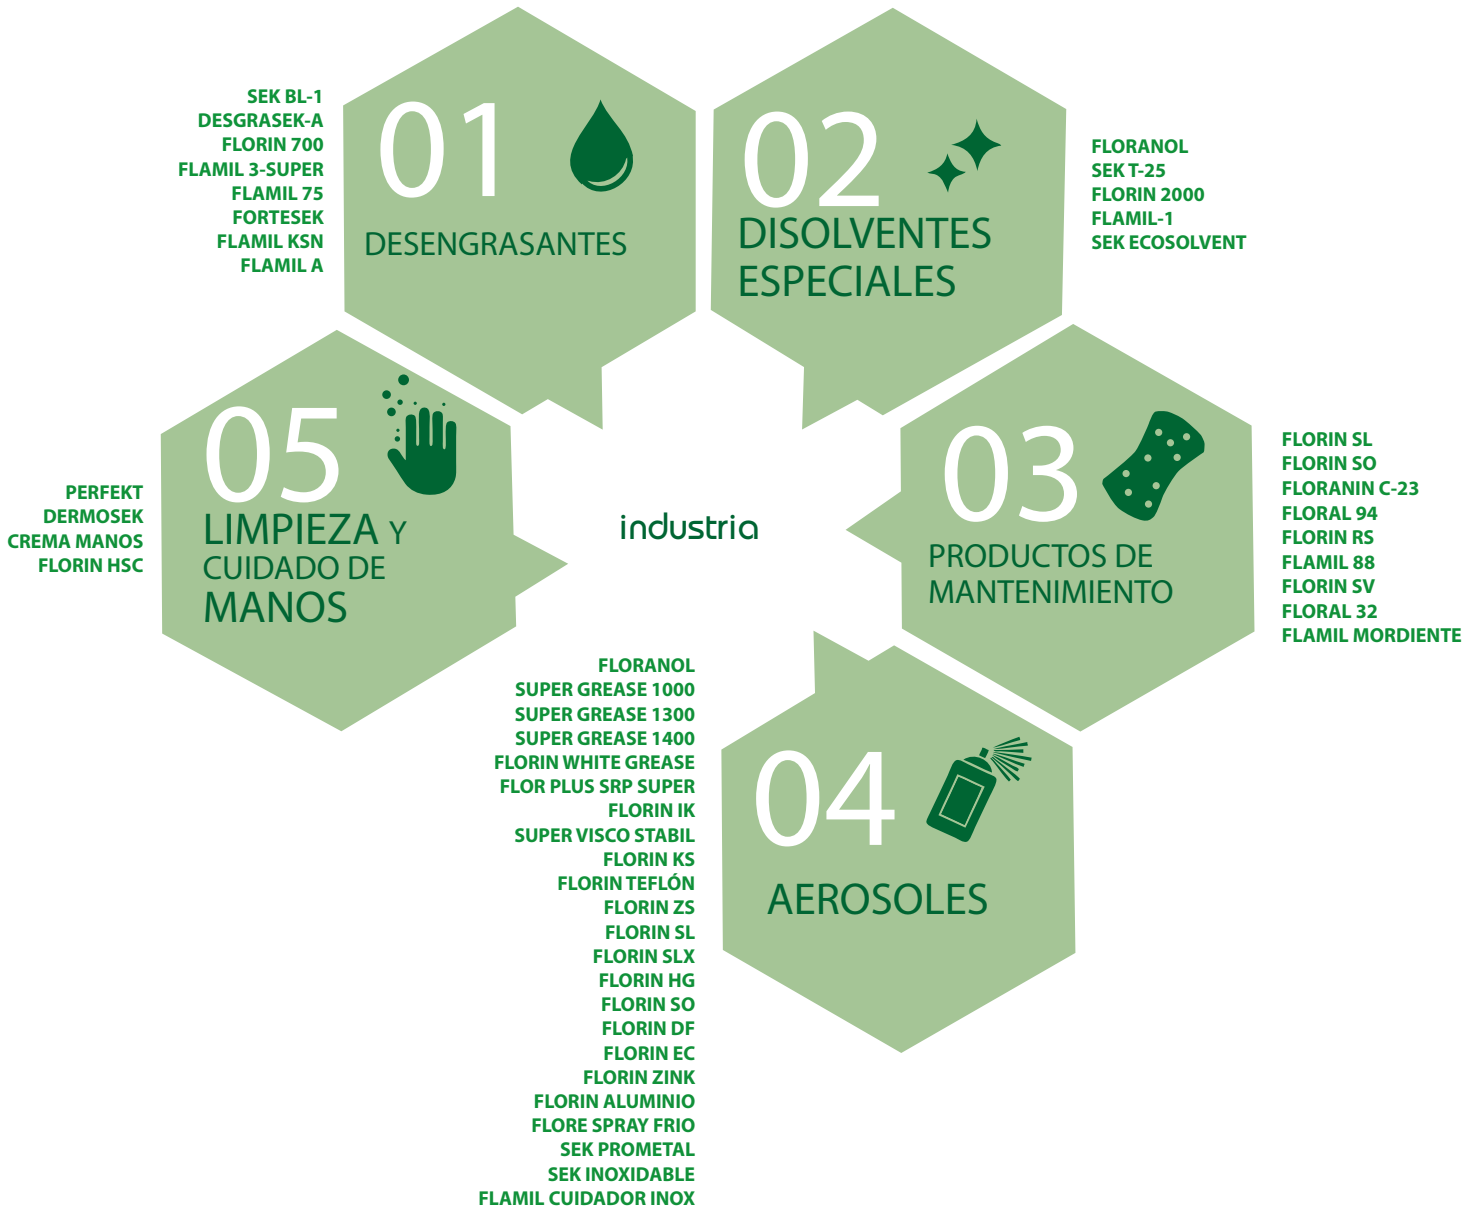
SEK BL-1
DESGRASEK-A
FLORIN 700
FLAMIL 3-SUPER
FLAMIL 75
FORTESEK
FLAMIL KSN
FLAMIL A

01
DESENGRASANTES

02
DISOLVENTES ESPECIALES

FLORANOL
SEK T-25
FLORIN 2000
FLAMIL-1
SEK ECOSOLVENT

PERFEKT
DERMOSEK
CREMA MANOS
FLORIN HSC

05
LIMPIEZA Y CUIDADO DE MANOS

industria

03
PRODUCTOS DE MANTENIMIENTO

FLORIN SL
FLORIN SO
FLORANIN C-23
FLORAL 94
FLORIN RS
FLAMIL 88
FLORIN SV
FLORAL 32
FLAMIL MORDIENTE

FLORANOL
SUPER GREASE 1000
SUPER GREASE 1300
SUPER GREASE 1400
FLORIN WHITE GREASE
FLOR PLUS SRP SUPER
FLORIN IK
SUPER VISCO STABIL
FLORIN KS
FLORIN TEFLÓN
FLORIN ZS
FLORIN SL
FLORIN SLX
FLORIN HG
FLORIN SO
FLORIN DF
FLORIN EC
FLORIN ZINK
FLORIN ALUMINIO
FLORE SPRAY FRIO
SEK PROMETAL
SEK INOXIDABLE
FLAMIL CUIDADOR INOX

04
AEROSOLES